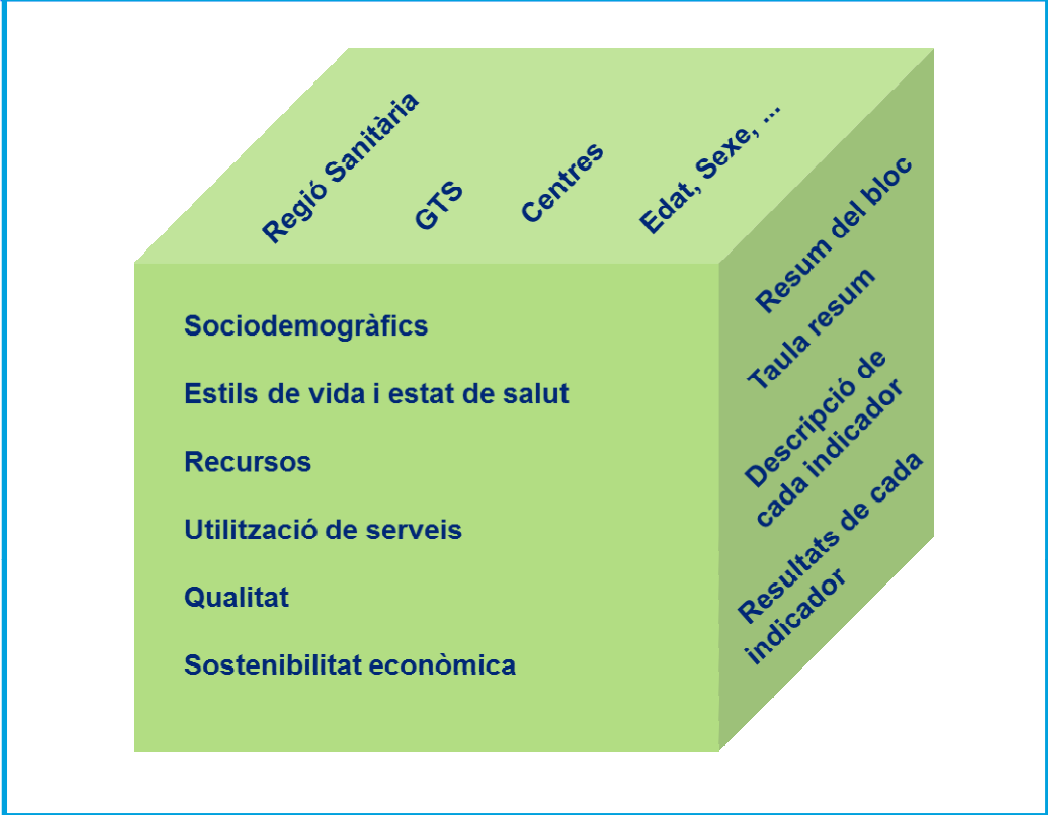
Regió Sanitària

GTS

Centres

Edat, Sexe, ...

Sociodemogràfics

Estils de vida i estat de salut

Recursos

Utilització de serveis

Qualitat

Sostenibilitat econòmica

Resum del bloc

Taula resum

Descripció de cada indicador

Resultats de cada indicador